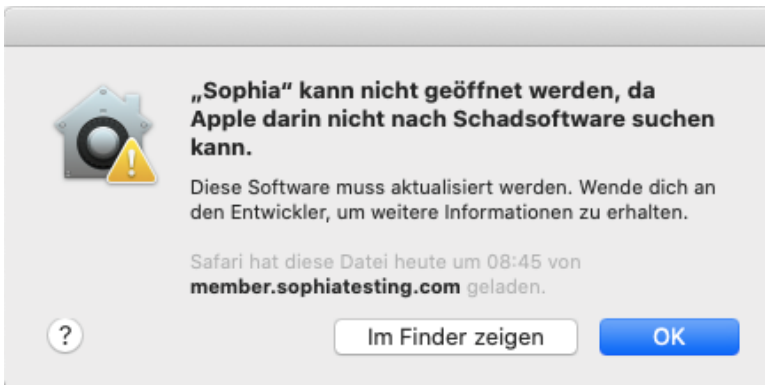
„Sophia“ kann nicht geöffnet werden, da Apple darin nicht nach Schadsoftware suchen kann.

Diese Software muss aktualisiert werden. Wende dich an den Entwickler, um weitere Informationen zu erhalten.

Safari hat diese Datei heute um 08:45 von member.sophiatesting.com geladen.

?

Im Finder zeigen

OK